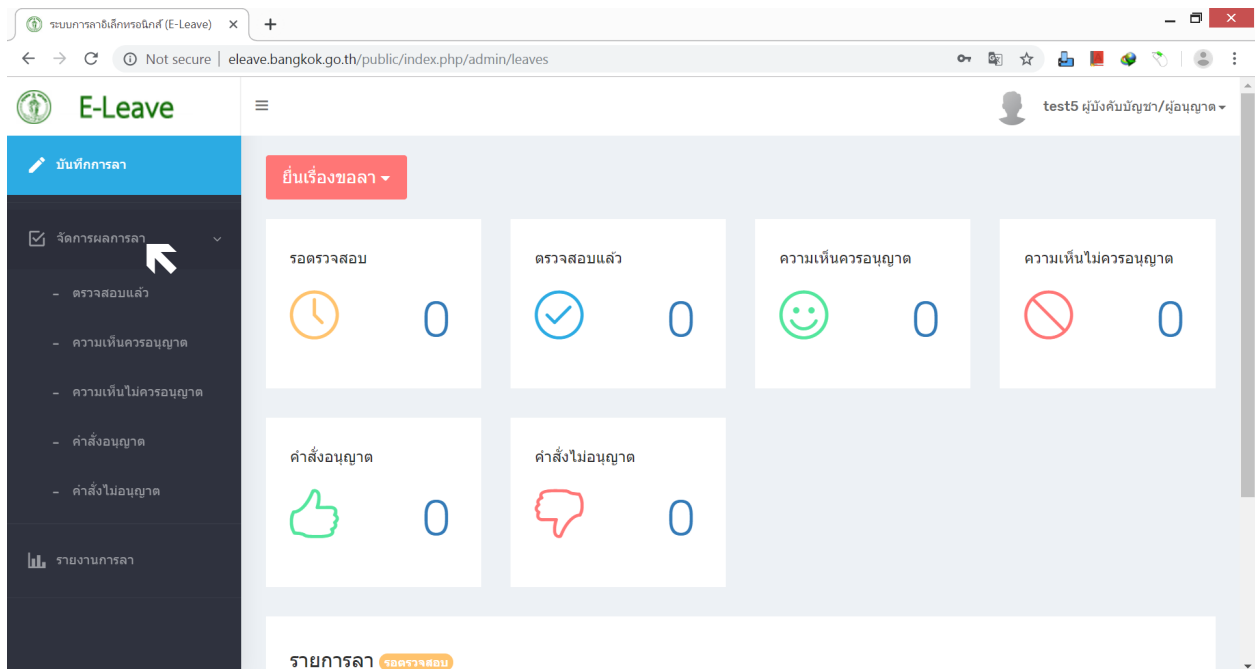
ระบบการลาอิเล็กทรอนิกส์ (E-Leave) ×
+
Not secure | eleave.bangkok.go.th/public/index.php/admin/leaves

E-Leave
≡
test5 ผู้บังคับบัญชา/ผู้อนุญาต

บันทึกการลา
จัดการผลการลา
- ตรวจสอบแล้ว
- ความเห็นควรอนุญาต
- ความเห็นไม่ควรอนุญาต
- คำสั่งอนุญาต
- คำสั่งไม่อนุญาต
รายงานการลา

ยื่นเรื่องขอลา

รอตรวจสอบ
0

ตรวจสอบแล้ว
0

ความเห็นควรอนุญาต
0

ความเห็นไม่ควรอนุญาต
0

คำสั่งอนุญาต
0

คำสั่งไม่อนุญาต
0

รายการลา รอตรวจสอบ